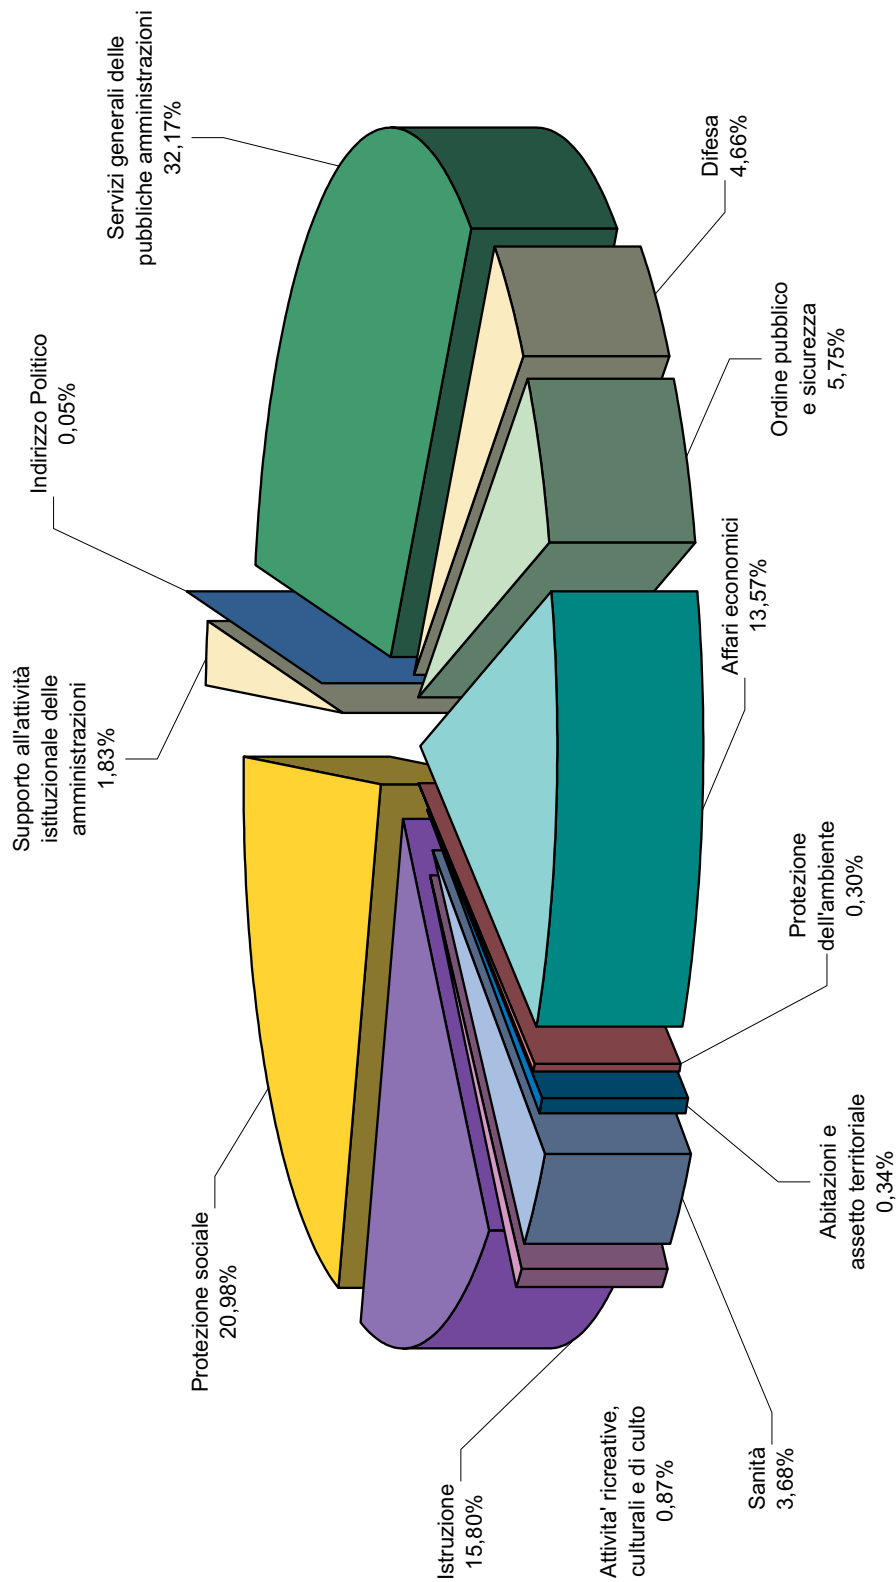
Servizi generali delle pubbliche amministrazioni
32,17%

Difesa
4,66%

Ordine pubblico e sicurezza
5,75%

Indirizzo Politico
0,05%

Affari economici
13,57%

Supporto all'attività istituzionale delle amministrazioni
1,83%

Protezione dell'ambiente
0,30%

Abitazioni e assetto territoriale
0,34%

Protezione sociale
20,98%

Sanità
3,68%

Istruzione
15,80%

Attivita' ricreative, culturali e di culto
0,87%